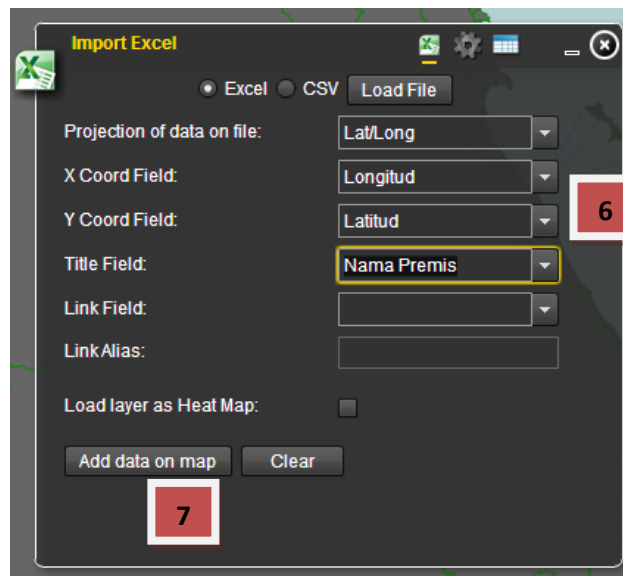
Import Excel

Excel CSV Load File

Projection of data on file: Lat/Long

X Coord Field: Longitud

Y Coord Field: Latitud

Title Field: Nama Premis

Link Field:

Link Alias:

Load layer as Heat Map:

Add data on map Clear

6

7